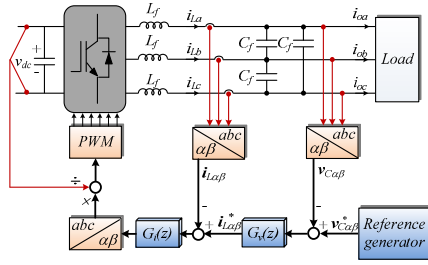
$v_{dc}$
+
−
$L_f$
$L_f$
$L_f$
$i_{La}$
$i_{Lb}$
$i_{Lc}$
$C_f$
$C_f$
$C_f$
$i_{oa}$
$i_{ob}$
$i_{oc}$
Load
PWM
abc
$\alpha\beta$
abc
$\alpha\beta$
$\boldsymbol{i}_{L\alpha\beta}$
$\boldsymbol{v}_{C\alpha\beta}$
÷
×
−
−
abc
$\alpha\beta$
$G_i(z)$
$\boldsymbol{i}^*_{L\alpha\beta}$
+
$G_v(z)$
+
$\boldsymbol{v}^*_{C\alpha\beta}$
Reference generator